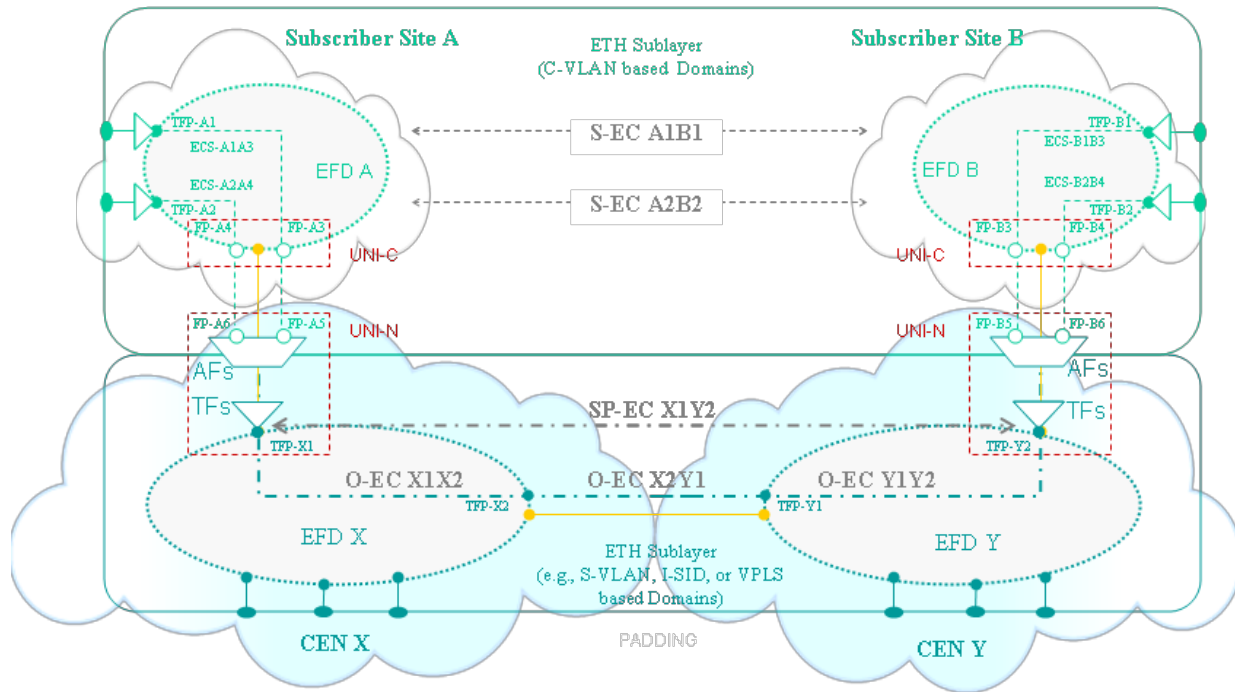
Subscriber Site A

ETH Sublayer
(C-VLAN based Domains)

Subscriber Site B

TFP-A1
ECS-A1A3
EFD A
ECS-A2A4
TFP-A2
FP-A4
FP-A3

S-EC A1B1

S-EC A2B2

TFP-B1
ECS-B1B3
EFD B
ECS-B2B4
TFP-B2
FP-B3
FP-B4

UNI-C

UNI-C

FP-A6
FP-A5
UNI-N

UNI-N
FP-B5
FP-B6

AFs
TFs
TFP-X1

SP-EC X1Y2

AFs
TFs
TFP-Y2

O-EC X1X2
O-EC X2Y1
O-EC Y1Y2

TFP-X2
TFP-Y1

EFD X

ETH Sublayer
(e.g., S-VLAN, I-SID, or VPLS based Domains)

EFD Y

CEN X

PADDING

CEN Y